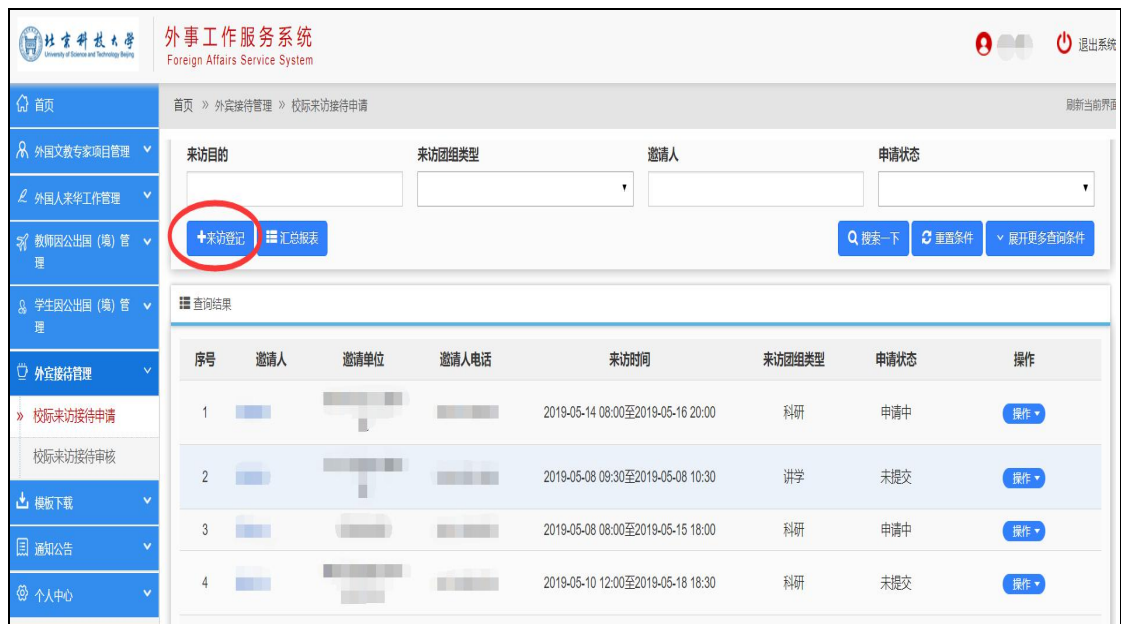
北京科技大学
University of Science and Technology Beijing

外事工作服务系统
Foreign Affairs Service System

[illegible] 退出系统

首页
外国文教专家项目管理
外国人来华工作管理
教师因公出国（境）管理
学生因公出国（境）管理
外宾接待管理
» 校际来访接待申请
校际来访接待审核
模板下载
通知公告
个人中心

首页 » 外宾接待管理 » 校际来访接待申请

刷新当前界面

来访目的
来访团组类型
邀请人
申请状态

+来访登记
汇总报表

搜索一下
重置条件
展开更多查询条件

查询结果

| 序号 | 邀请人 | 邀请单位 | 邀请人电话 | 来访时间 | 来访团组类型 | 申请状态 | 操作 |
|---|---|---|---|---|---|---|---|
| 1 | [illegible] | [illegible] | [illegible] | 2019-05-14 08:00至2019-05-16 20:00 | 科研 | 申请中 | 操作 |
| 2 | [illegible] | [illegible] | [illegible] | 2019-05-08 09:30至2019-05-08 10:30 | 讲学 | 未提交 | 操作 |
| 3 | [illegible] | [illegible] | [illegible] | 2019-05-08 08:00至2019-05-15 18:00 | 科研 | 申请中 | 操作 |
| 4 | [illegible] | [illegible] | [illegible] | 2019-05-10 12:00至2019-05-18 18:30 | 科研 | 未提交 | 操作 |